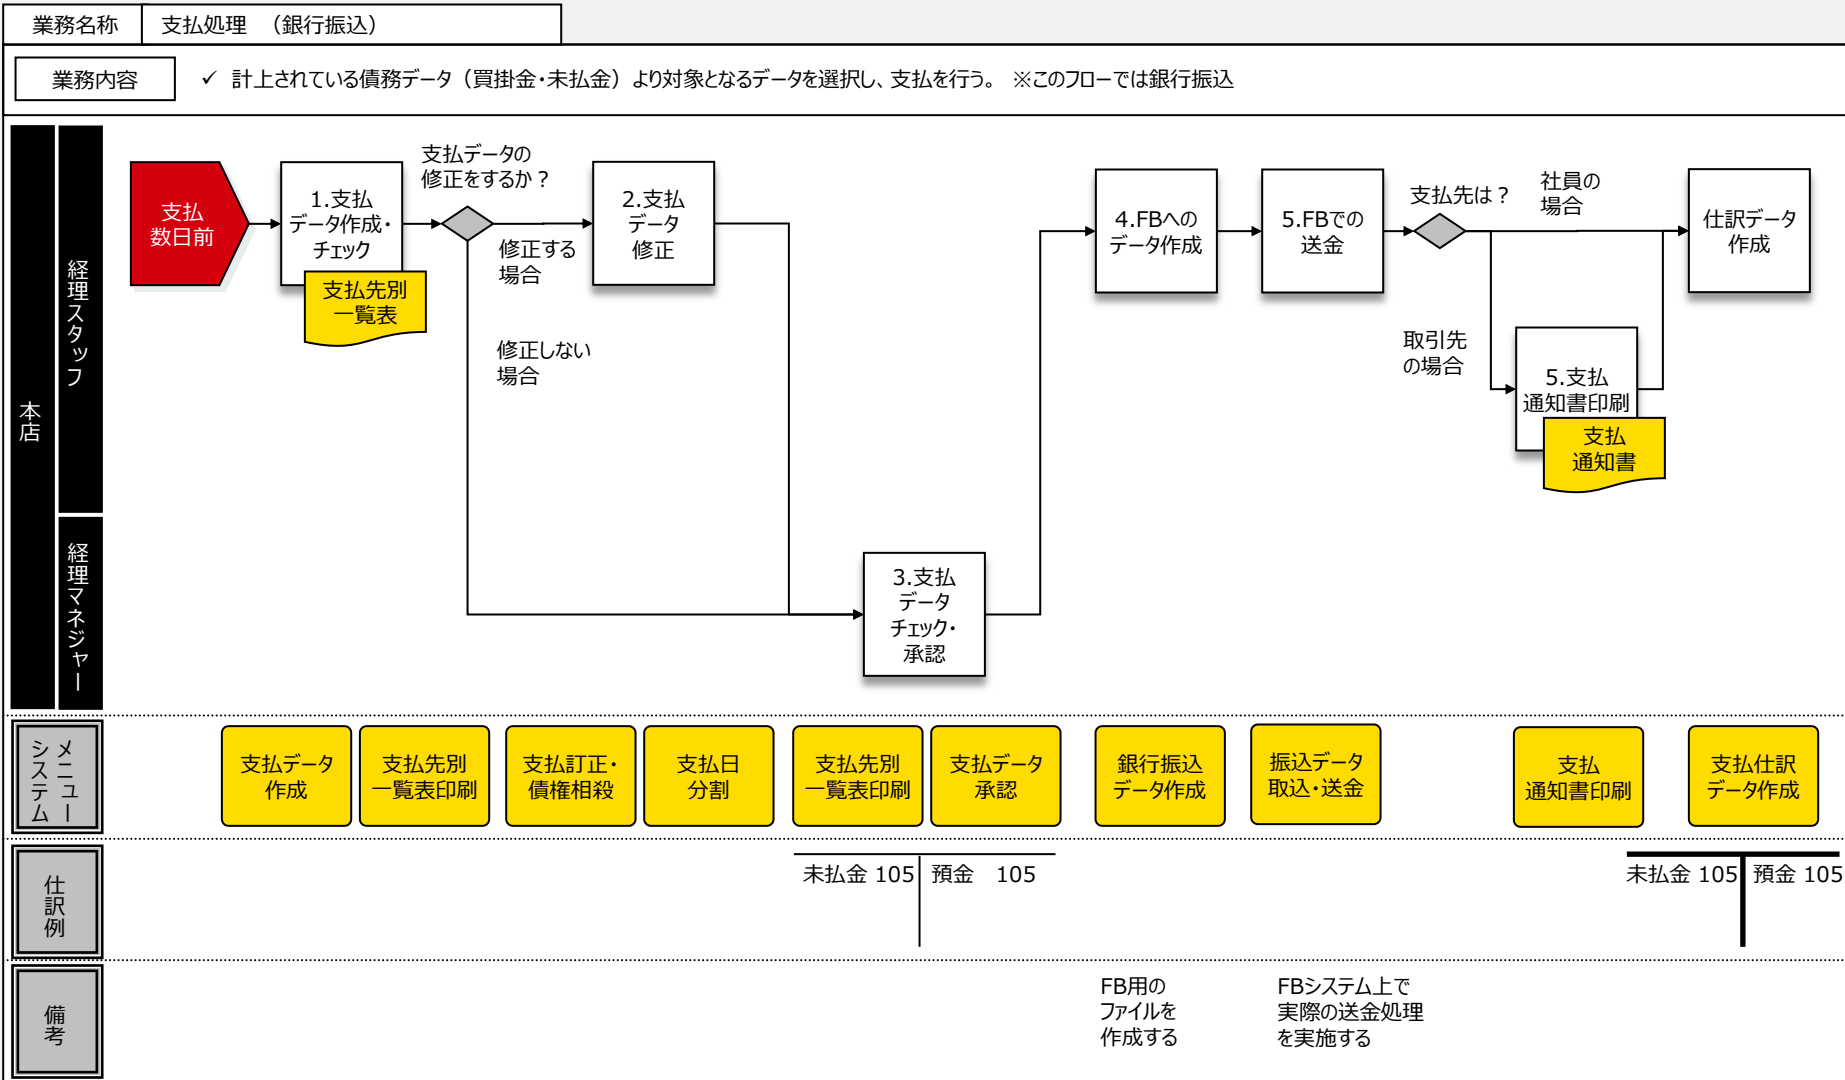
業務名称 支払処理 （銀行振込）

業務内容 ✓ 計上されている債務データ（買掛金・未払金）より対象となるデータを選択し、支払を行う。 ※このフローでは銀行振込

本店

経理スタッフ

経理マネジャー

支払数日前

1.支払データ作成・チェック

支払先別一覧表

支払データの修正をするか？

修正する場合

修正しない場合

2.支払データ修正

3.支払データチェック・承認

4.FBへのデータ作成

5.FBでの送金

支払先は？

社員の場合

取引先の場合

仕訳データ作成

5.支払通知書印刷

支払通知書

メニューシステム

支払データ作成

支払先別一覧表印刷

支払訂正・債権相殺

支払日分割

支払先別一覧表印刷

支払データ承認

銀行振込データ作成

振込データ取込・送金

支払通知書印刷

支払仕訳データ作成

仕訳例

未払金 105 | 預金 105

未払金 105 | 預金 105

備考

FB用のファイルを作成する

FBシステム上で実際の送金処理を実施する